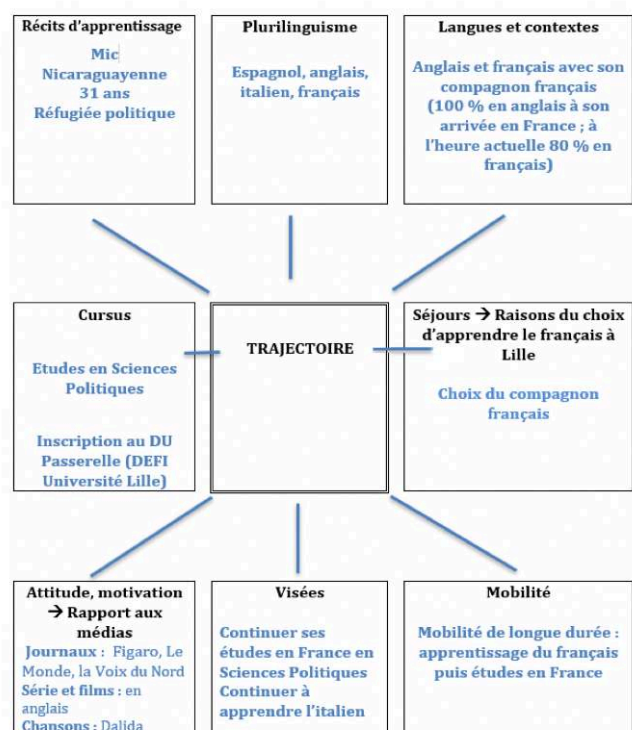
Récits d'apprentissage

Mic
Nicaraguayenne
31 ans
Réfugiée politique

Plurilinguisme

Espagnol, anglais, italien, français

Langues et contextes

Anglais et français avec son compagnon français (100 % en anglais à son arrivée en France ; à l'heure actuelle 80 % en français)

Cursus

Etudes en Sciences Politiques

Inscription au DU Passerelle (DEFI Université Lille)

TRAJECTOIRE

Séjours → Raisons du choix d'apprendre le français à Lille

Choix du compagnon français

Attitude, motivation → Rapport aux médias

Journaux : Figaro, Le Monde, la Voix du Nord
Série et films : en anglais
Chansons : Dalida

Visées

Continuer ses études en France en Sciences Politiques
Continuer à apprendre l'italien

Mobilité

Mobilité de longue durée : apprentissage du français puis études en France